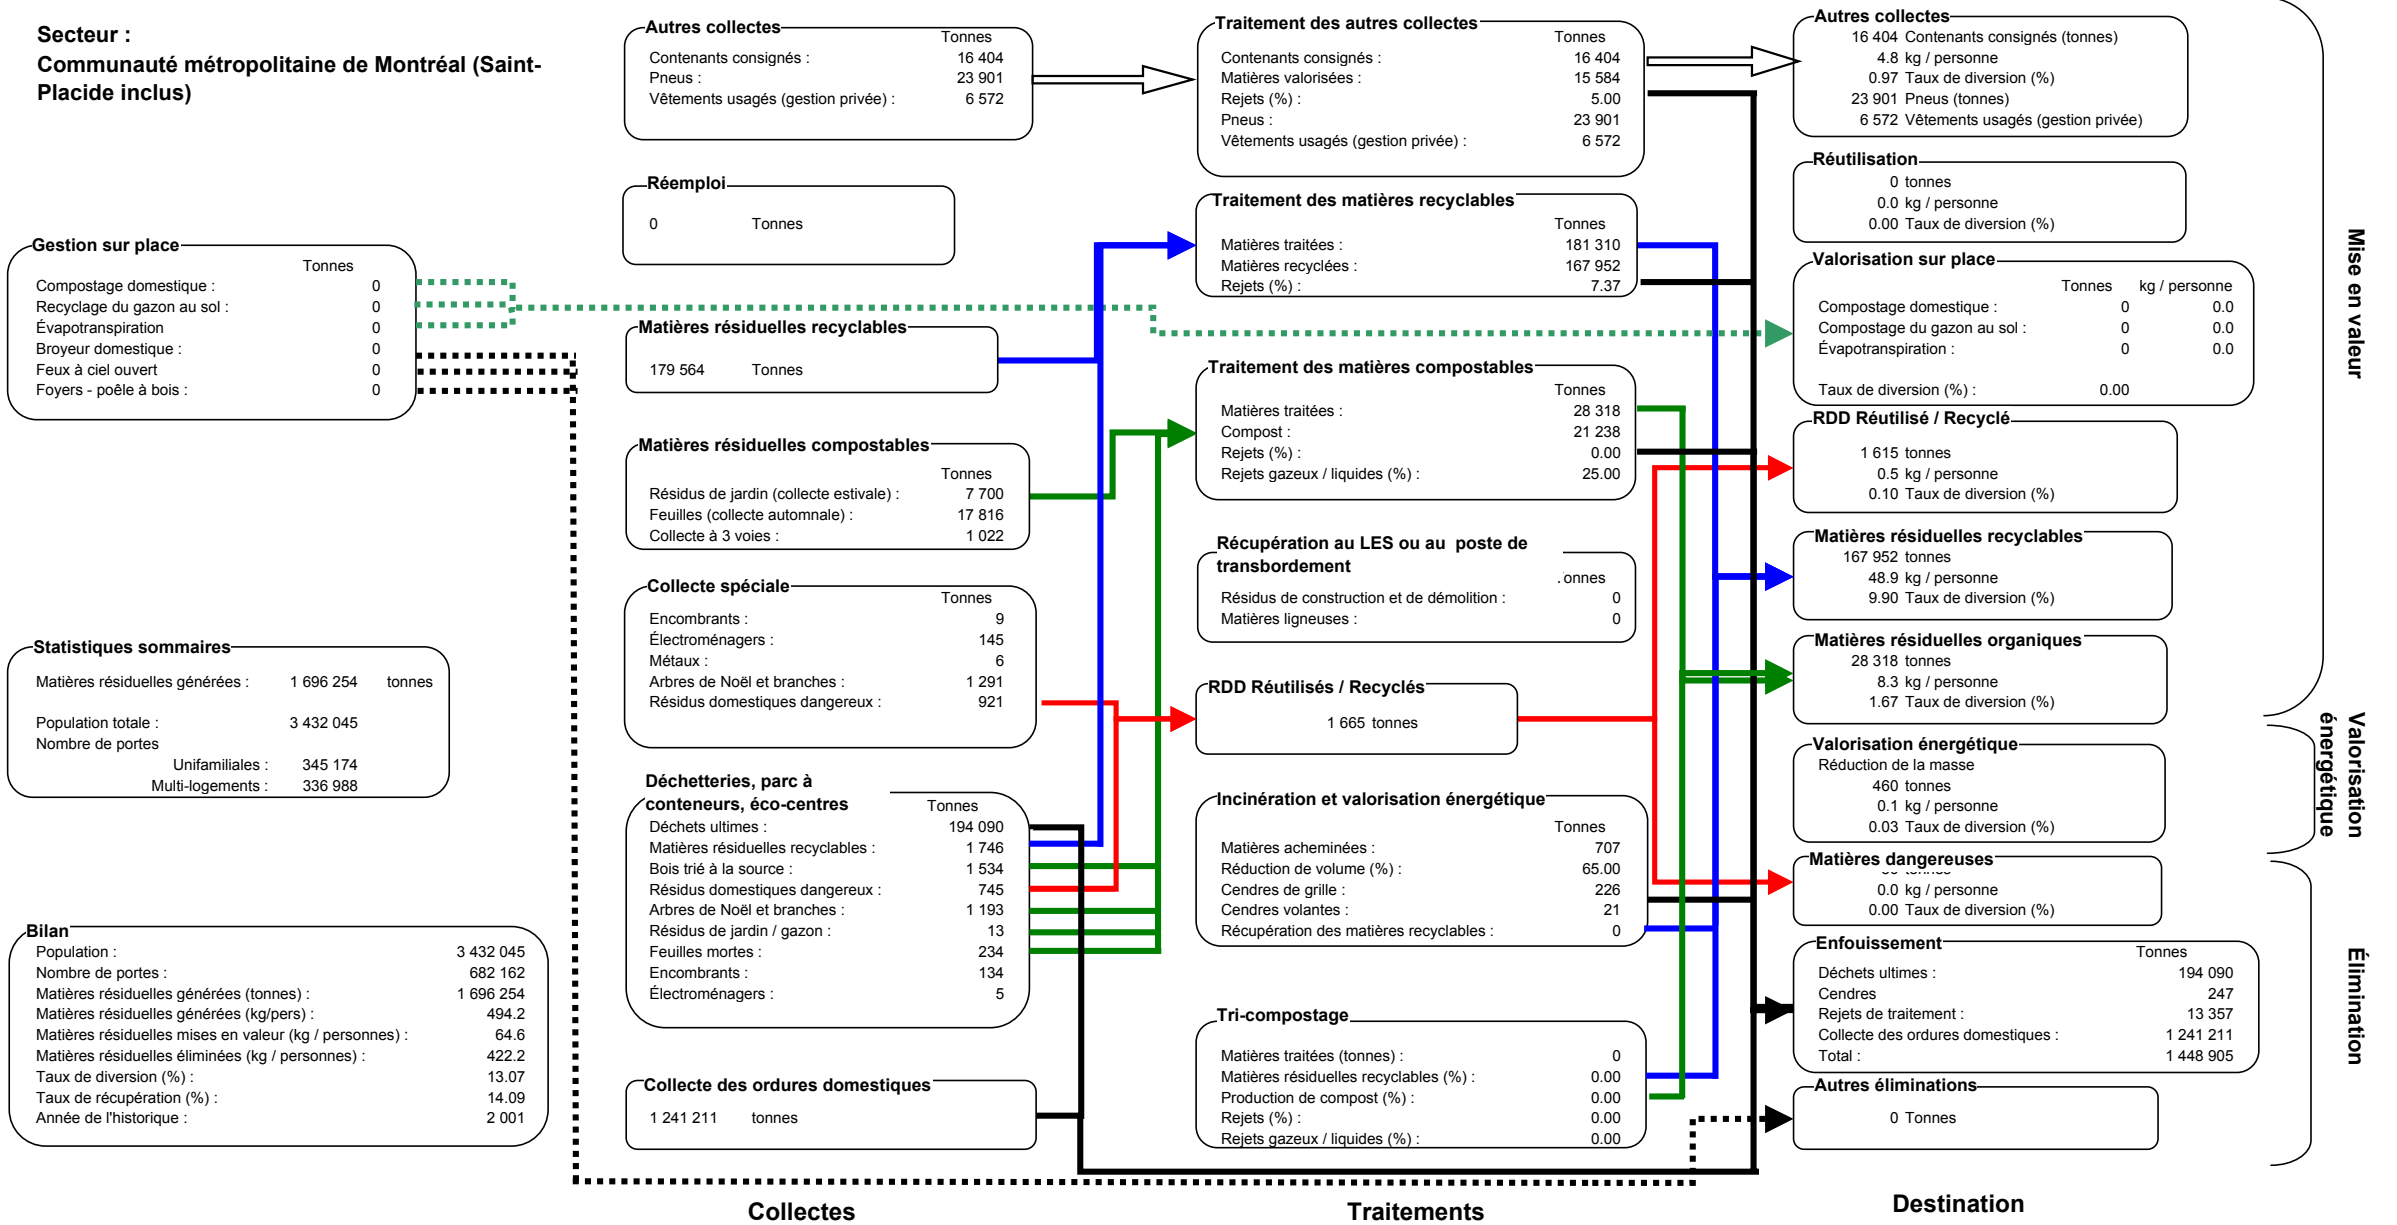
Secteur :
Communauté métropolitaine de Montréal (Saint-Placide inclus)

Gestion sur place
| | Tonnes |
|---|---|
| Compostage domestique : | 0 |
| Recyclage du gazon au sol : | 0 |
| Évapotranspiration | 0 |
| Broyeur domestique : | 0 |
| Feux à ciel ouvert | 0 |
| Foyers - poêle à bois : | 0 |

Statistiques sommaires
Matières résiduelles générées : 1 696 254 tonnes
Population totale : 3 432 045
Nombre de portes
Unifamiliales : 345 174
Multi-logements : 336 988

Bilan
| | |
|---|---|
| Population : | 3 432 045 |
| Nombre de portes : | 682 162 |
| Matières résiduelles générées (tonnes) : | 1 696 254 |
| Matières résiduelles générées (kg/pers) : | 494.2 |
| Matières résiduelles mises en valeur (kg / personnes) : | 64.6 |
| Matières résiduelles éliminées (kg / personnes) : | 422.2 |
| Taux de diversion (%) : | 13.07 |
| Taux de récupération (%) : | 14.09 |
| Année de l'historique : | 2 001 |

Autres collectes
| | Tonnes |
|---|---|
| Contenants consignés : | 16 404 |
| Pneus : | 23 901 |
| Vêtements usagés (gestion privée) : | 6 572 |

Réemploi
0 Tonnes

Matières résiduelles recyclables
179 564 Tonnes

Matières résiduelles compostables
| | Tonnes |
|---|---|
| Résidus de jardin (collecte estivale) : | 7 700 |
| Feuilles (collecte automnale) : | 17 816 |
| Collecte à 3 voies : | 1 022 |

Collecte spéciale
| | Tonnes |
|---|---|
| Encombrants : | 9 |
| Électroménagers : | 145 |
| Métaux : | 6 |
| Arbres de Noël et branches : | 1 291 |
| Résidus domestiques dangereux : | 921 |

Déchetteries, parc à conteneurs, éco-centres
| | Tonnes |
|---|---|
| Déchets ultimes : | 194 090 |
| Matières résiduelles recyclables : | 1 746 |
| Bois trié à la source : | 1 534 |
| Résidus domestiques dangereux : | 745 |
| Arbres de Noël et branches : | 1 193 |
| Résidus de jardin / gazon : | 13 |
| Feuilles mortes : | 234 |
| Encombrants : | 134 |
| Électroménagers : | 5 |

Collecte des ordures domestiques
1 241 211 tonnes

Traitement des autres collectes
| | Tonnes |
|---|---|
| Contenants consignés : | 16 404 |
| Matières valorisées : | 15 584 |
| Rejets (%) : | 5.00 |
| Pneus : | 23 901 |
| Vêtements usagés (gestion privée) : | 6 572 |

Traitement des matières recyclables
| | Tonnes |
|---|---|
| Matières traitées : | 181 310 |
| Matières recyclées : | 167 952 |
| Rejets (%) : | 7.37 |

Traitement des matières compostables
| | Tonnes |
|---|---|
| Matières traitées : | 28 318 |
| Compost : | 21 238 |
| Rejets (%) : | 0.00 |
| Rejets gazeux / liquides (%) : | 25.00 |

Récupération au LES ou au poste de transbordement
| | .onnes |
|---|---|
| Résidus de construction et de démolition : | 0 |
| Matières ligneuses : | 0 |

RDD Réutilisés / Recyclés
1 665 tonnes

Incinération et valorisation énergétique
| | Tonnes |
|---|---|
| Matières acheminées : | 707 |
| Réduction de volume (%) : | 65.00 |
| Cendres de grille : | 226 |
| Cendres volantes : | 21 |
| Récupération des matières recyclables : | 0 |

Tri-compostage
| | |
|---|---|
| Matières traitées (tonnes) : | 0 |
| Matières résiduelles recyclables (%) : | 0.00 |
| Production de compost (%) : | 0.00 |
| Rejets (%) : | 0.00 |
| Rejets gazeux / liquides (%) : | 0.00 |

Autres collectes
16 404 Contenants consignés (tonnes)
4.8 kg / personne
0.97 Taux de diversion (%)
23 901 Pneus (tonnes)
6 572 Vêtements usagés (gestion privée)

Réutilisation
0 tonnes
0.0 kg / personne
0.00 Taux de diversion (%)

Valorisation sur place
| | Tonnes | kg / personne |
|---|---|---|
| Compostage domestique : | 0 | 0.0 |
| Compostage du gazon au sol : | 0 | 0.0 |
| Évapotranspiration : | 0 | 0.0 |
Taux de diversion (%) : 0.00

RDD Réutilisé / Recyclé
1 615 tonnes
0.5 kg / personne
0.10 Taux de diversion (%)

Matières résiduelles recyclables
167 952 tonnes
48.9 kg / personne
9.90 Taux de diversion (%)

Matières résiduelles organiques
28 318 tonnes
8.3 kg / personne
1.67 Taux de diversion (%)

Valorisation énergétique
Réduction de la masse
460 tonnes
0.1 kg / personne
0.03 Taux de diversion (%)

Matières dangereuses
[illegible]
0.0 kg / personne
0.00 Taux de diversion (%)

Enfouissement
| | Tonnes |
|---|---|
| Déchets ultimes : | 194 090 |
| Cendres | 247 |
| Rejets de traitement : | 13 357 |
| Collecte des ordures domestiques : | 1 241 211 |
| Total : | 1 448 905 |

Autres éliminations
0 Tonnes

Mise en valeur
Valorisation énergétique
Élimination

Collectes
Traitements
Destination